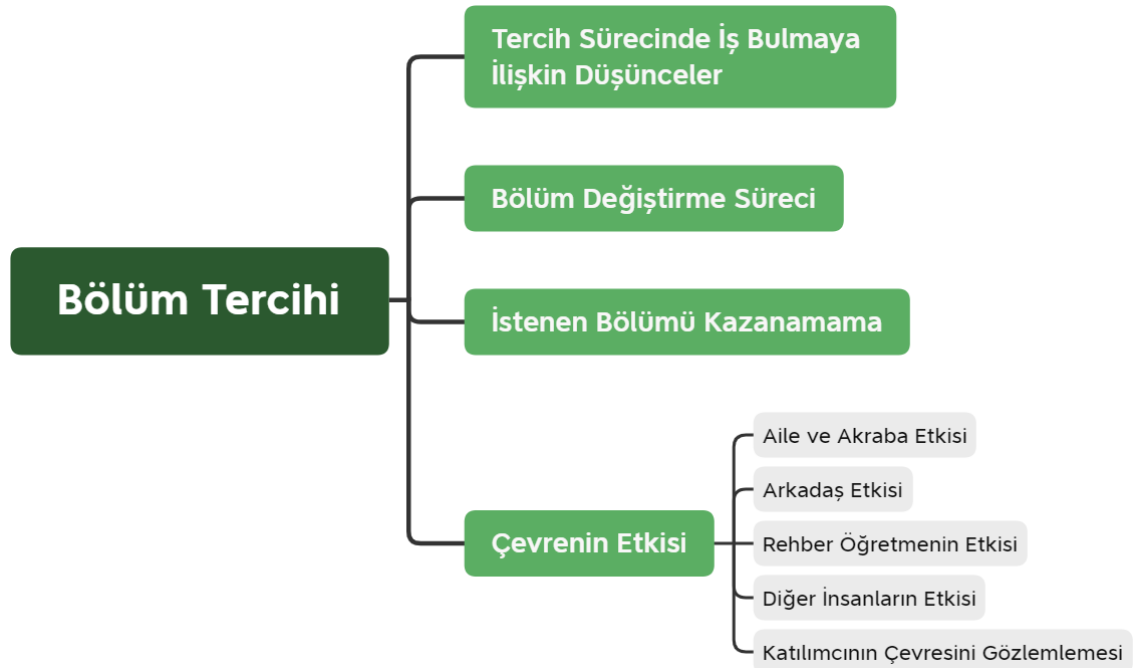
Bölüm Tercihi

Tercih Sürecinde İş Bulmaya İlişkin Düşünceler

Bölüm Değiştirme Süreci

İstenen Bölümü Kazanamama

Çevrenin Etkisi

Aile ve Akraba Etkisi

Arkadaş Etkisi

Rehber Öğretmenin Etkisi

Diğer İnsanların Etkisi

Katılımcının Çevresini Gözlemlemesi